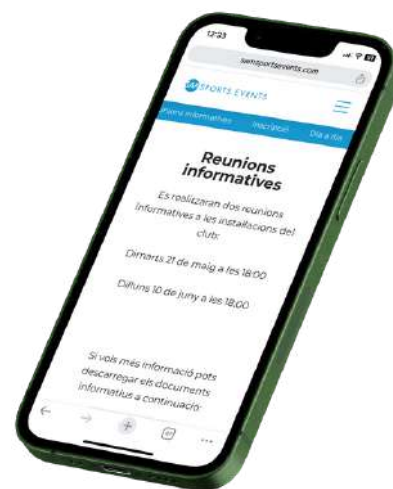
12:23

samsportsevents.com

SAM SPORTS EVENTS

Punts informatius Inscripció Dia a dia

Reunions informatives

Es realitzaran dos reunions informatives a les instal·lacions del club:

Dimarts 21 de maig a les 18:00

Dilluns 10 de juny a les 18:00

Si vols més informació pots descarregar els documents informatius a continuació: